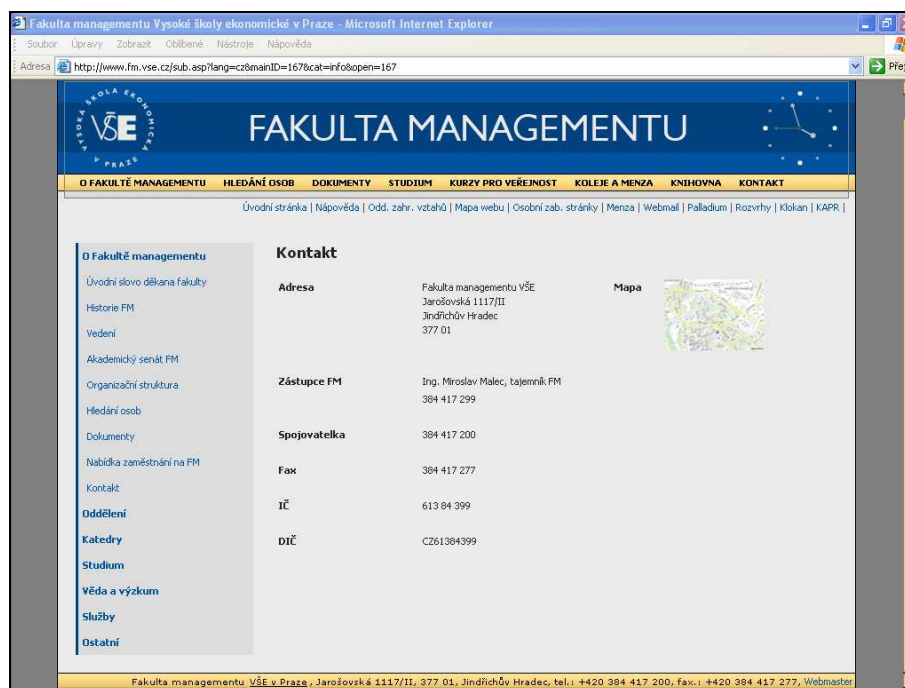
Fakulta managementu Vysoké školy ekonomické v Praze - Microsoft Internet Explorer

Soubor Úpravy Zobrazit Oblíbené Nástroje Nápověda

Adresa http://www.fm.vse.cz/sub.asp?lang=cz&mainID=167&cat=info&open=167

Přej

VYSOKÁ ŠKOLA EKONOMICKÁ V PRAZE VŠE

FAKULTA MANAGEMENTU

O FAKULTĚ MANAGEMENTU HLEDÁNÍ OSOB DOKUMENTY STUDIUM KURZY PRO VEŘEJNOST KOLEJE A MENZA KNIHOVNA KONTAKT

Úvodní stránka | Nápověda | Odd. zahr. vztahů | Mapa webu | Osobní zab. stránky | Menza | Webmail | Palladium | Rozvrhy | Klokan | KAPR |

O Fakultě managementu
Úvodní slovo děkana fakulty
Historie FM
Vedení
Akademický senát FM
Organizační struktura
Hledání osob
Dokumenty
Nabídka zaměstnání na FM
Kontakt
Oddělení
Katedry
Studium
Věda a výzkum
Služby
Ostatní

Kontakt

Adresa
Fakulta managementu VŠE
Jarošovská 1117/II
Jindřichův Hradec
377 01

Mapa

Zástupce FM
Ing. Miroslav Malec, tajemník FM
384 417 299

Spojovatelka
384 417 200

Fax
384 417 277

IČ
613 84 399

DIČ
CZ61384399

Fakulta managementu VŠE v Praze, Jarošovská 1117/II, 377 01, Jindřichův Hradec, tel.: +420 384 417 200, fax.: +420 384 417 277, Webmaster